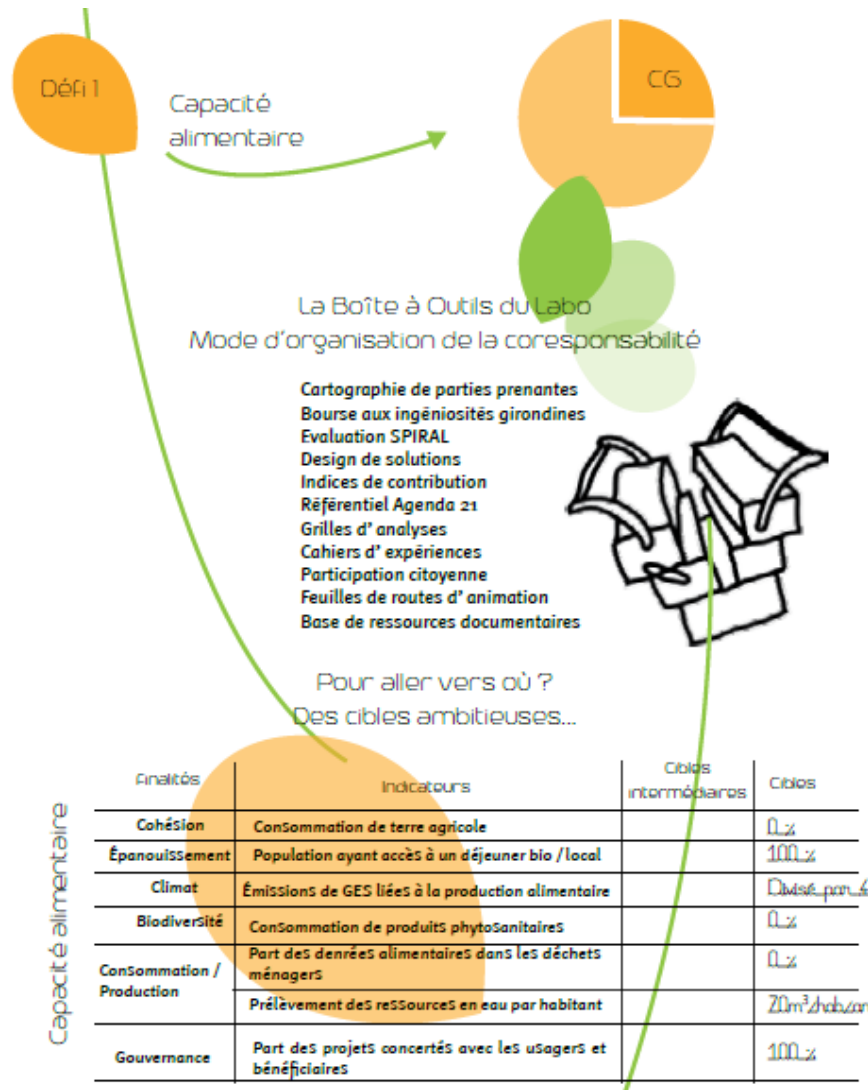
Défi 1

Capacité alimentaire

CG

La Boîte à Outils du Labo
Mode d'organisation de la coresponsabilité

Cartographie de parties prenantes
Bourse aux ingéniosités girondines
Evaluation SPIRAL
Design de solutions
Indices de contribution
Référentiel Agenda 21
Grilles d' analyses
Cahiers d' expériences
Participation citoyenne
Feuilles de routes d' animation
Base de ressources documentaires

Pour aller vers où ?
Des cibles ambitieuses...

Capacité alimentaire

| Finalités | Indicateurs | Cibles intermédiaires | Cibles |
|---|---|---|---|
| Cohésion | ConSommation de terre agricole | | 0 % |
| Épanouissement | Population ayant accèS à un déjeuner bio / local | | 100 % |
| Climat | ÉmiSSionS de GES liéeS à la production alimentaire | | Divisé par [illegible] |
| BiodiverSité | ConSommation de produitS phytoSanitaireS | | 0 % |
| ConSommation / Production | Part deS denréeS alimentaireS danS leS déchetS ménagerS | | 0 % |
| | Prélèvement deS reSSourceS en eau par habitant | | 70m³/hab/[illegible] |
| Gouvernance | Part deS projetS concertéS avec leS uSagerS et bénéficiaireS | | 100 % |